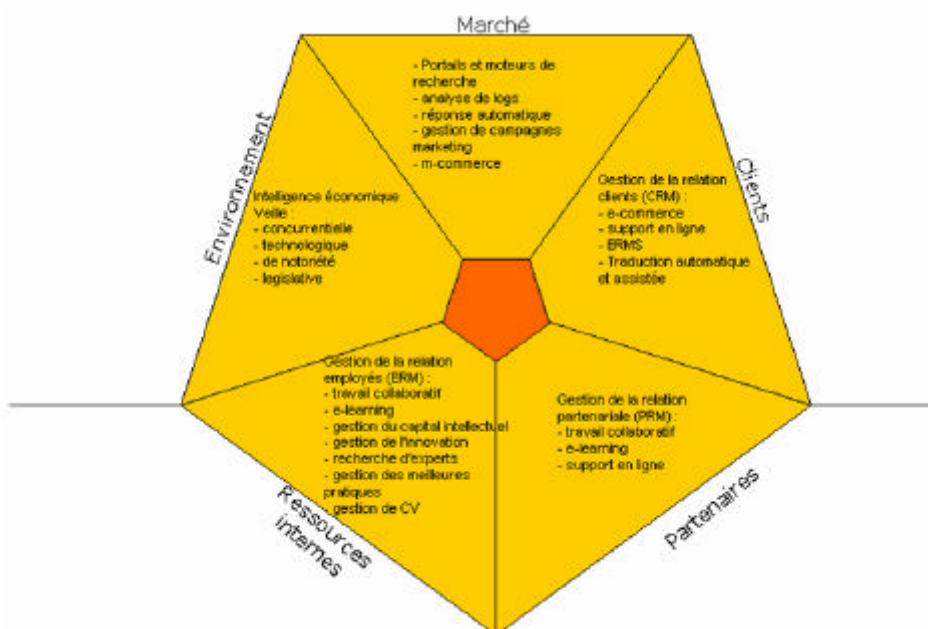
Marché

- Portails et moteurs de recherche
- analyse de logs
- réponse automatique
- gestion de campagnes marketing
- m-commerce

Environnement

Intelligence économique
Veille :
- concurrentielle
- technologique
- de notoriété
- législative

Clients

Gestion de la relation clients (CRM) :
- e-commerce
- support en ligne
- ERMS
- Traduction automatique et assistée

Gestion de la relation employés (ERM) :
- travail collaboratif
- e-learning
- gestion du capital intellectuel
- gestion de l'innovation
- recherche d'experts
- gestion des meilleures pratiques
- gestion de CV

Gestion de la relation partenariale (PRM) :
- travail collaboratif
- e-learning
- support en ligne

Ressources internes

Partenaires